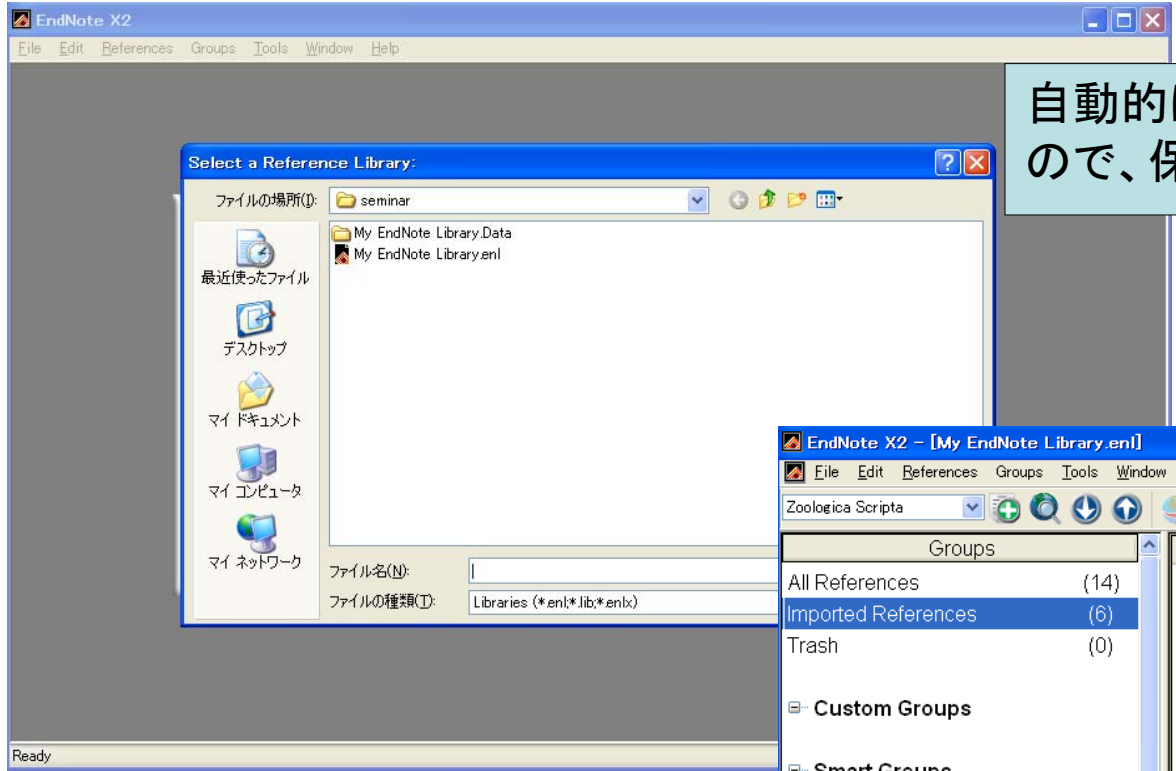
EndNote X2

File Edit References Groups Tools Window Help

自動的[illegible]
ので、保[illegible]

Select a Reference Library:

ファイルの場所(I): seminar

My EndNote Library.Data
My EndNote Library.enl

最近使ったファイル
デスクトップ
マイ ドキュメント
マイ コンピュータ
マイ ネットワーク

ファイル名(N):
ファイルの種類(T): Libraries (*.enl;*.lib;*.enlx)

EndNote X2 - [My EndNote Library.enl]

File Edit References Groups Tools Window

Zoologica Scripta

Groups

| | |
|---|---|
| All References | (14) |
| Imported References | (6) |
| Trash | (0) |

Custom Groups

Smart Groups

Ready